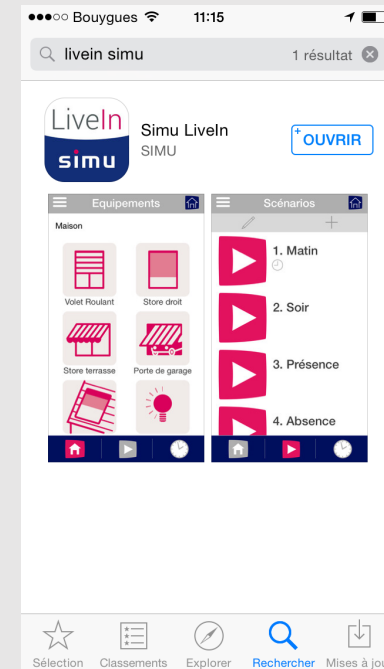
●●●○○ Bouygues 11:15

livein simu

1 résultat

LiveIn

simu

Simu LiveIn

SIMU

+ OUVRIR

Equipements

Maison

Volet Roulant

Store droit

Store terrasse

Porte de garage

Scénarios

1. Matin

2. Soir

3. Présence

4. Absence

Sélection

Classements

Explorer

Rechercher

Mises à jou